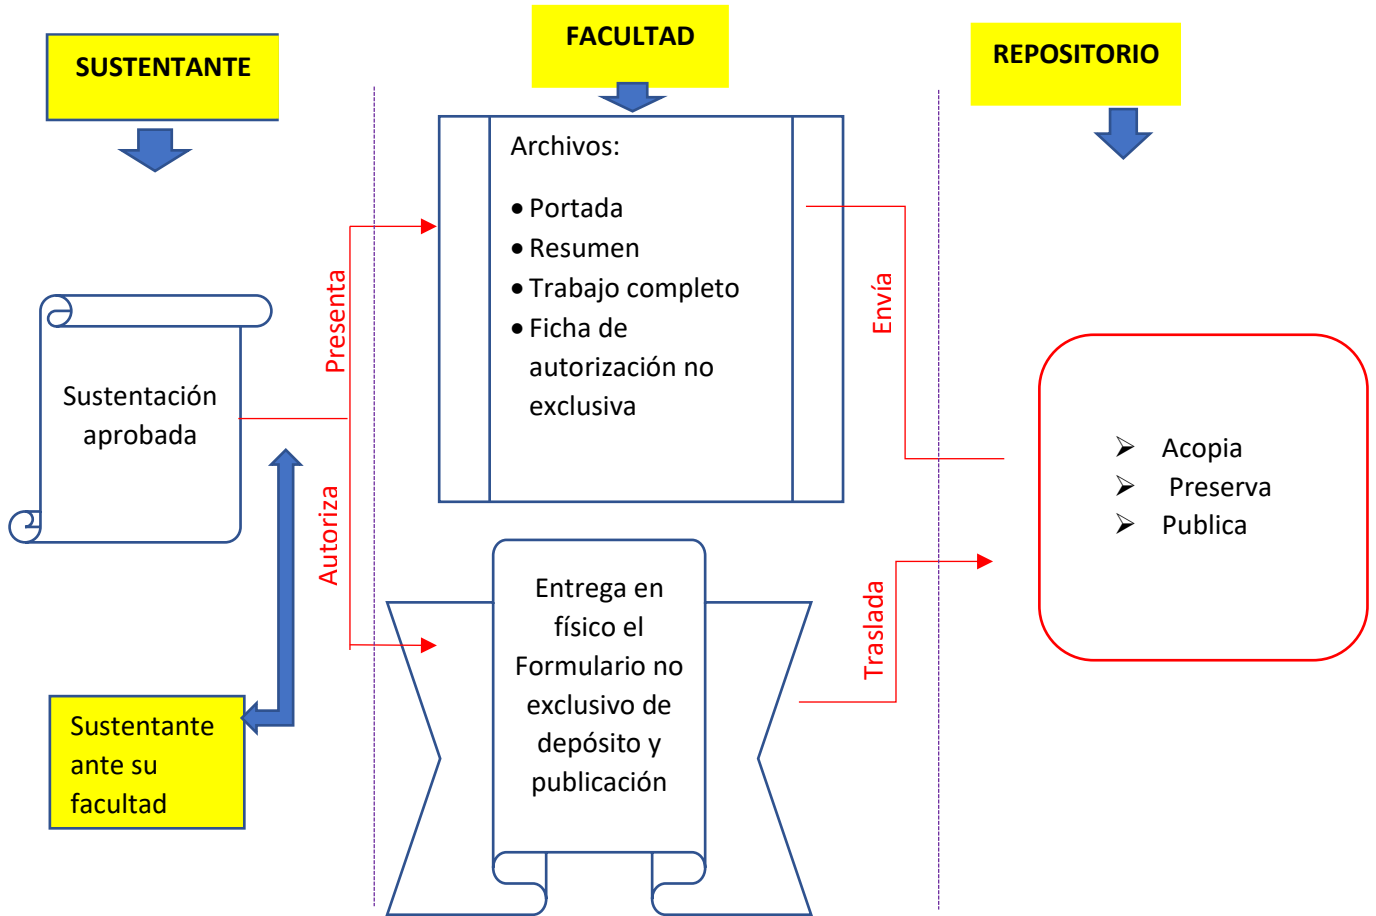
SUSTENTANTE

FACULTAD

REPOSITORIO

Sustentación aprobada

Presenta

Autoriza

Archivos:

- Portada
- Resumen
- Trabajo completo
- Ficha de autorización no exclusiva

Envía

Acopia
Preserva
Publica

Entrega en físico el Formulario no exclusivo de depósito y publicación

Traslada

Sustentante ante su facultad